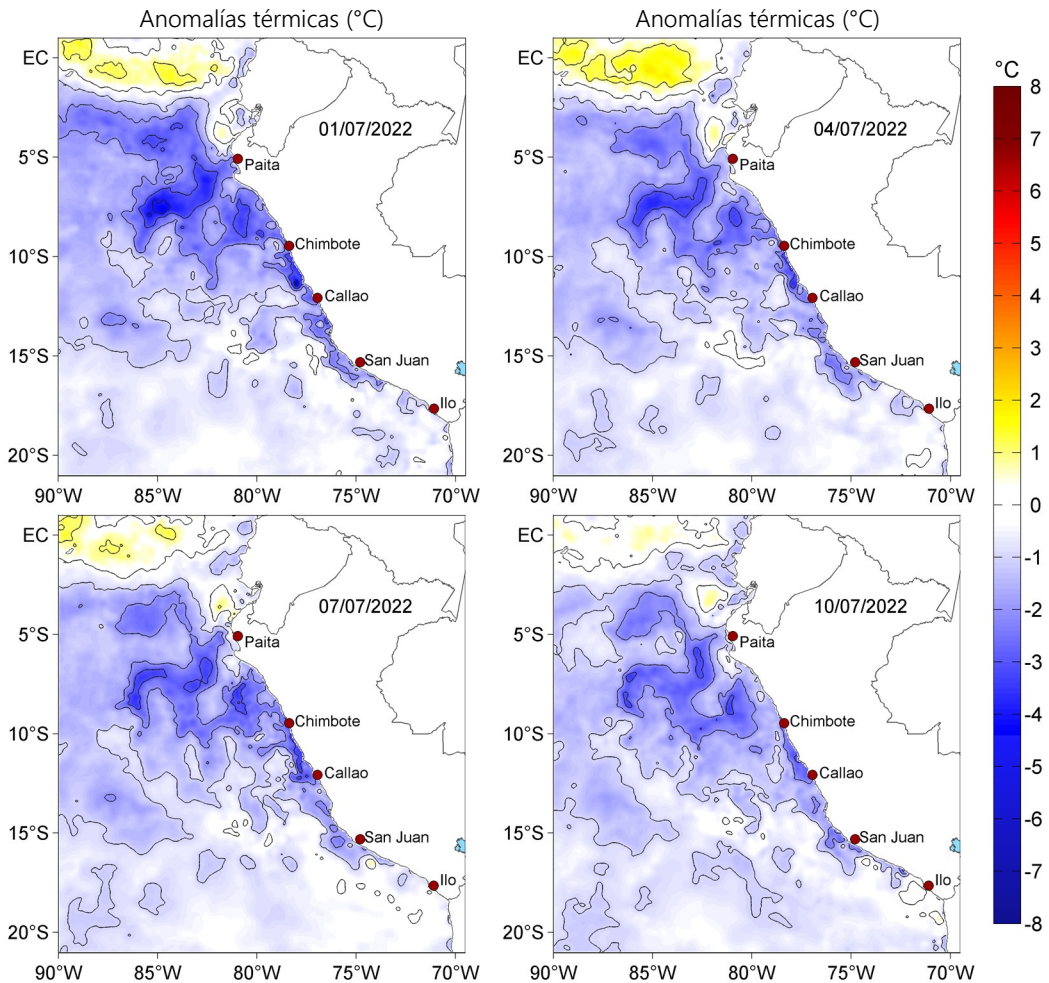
Anomalías térmicas (°C)

EC
5°S
10°S
15°S
20°S
01/07/2022
Paita
Chimbote
Callao
San Juan
Ilo
90°W 85°W 80°W 75°W 70°W

Anomalías térmicas (°C)

EC
5°S
10°S
15°S
20°S
04/07/2022
Paita
Chimbote
Callao
San Juan
Ilo
90°W 85°W 80°W 75°W 70°W

EC
5°S
10°S
15°S
20°S
07/07/2022
Paita
Chimbote
Callao
San Juan
Ilo
90°W 85°W 80°W 75°W 70°W

EC
5°S
10°S
15°S
20°S
10/07/2022
Paita
Chimbote
Callao
San Juan
Ilo
90°W 85°W 80°W 75°W 70°W

°C
8
7
6
5
4
3
2
1
0
-1
-2
-3
-4
-5
-6
-7
-8